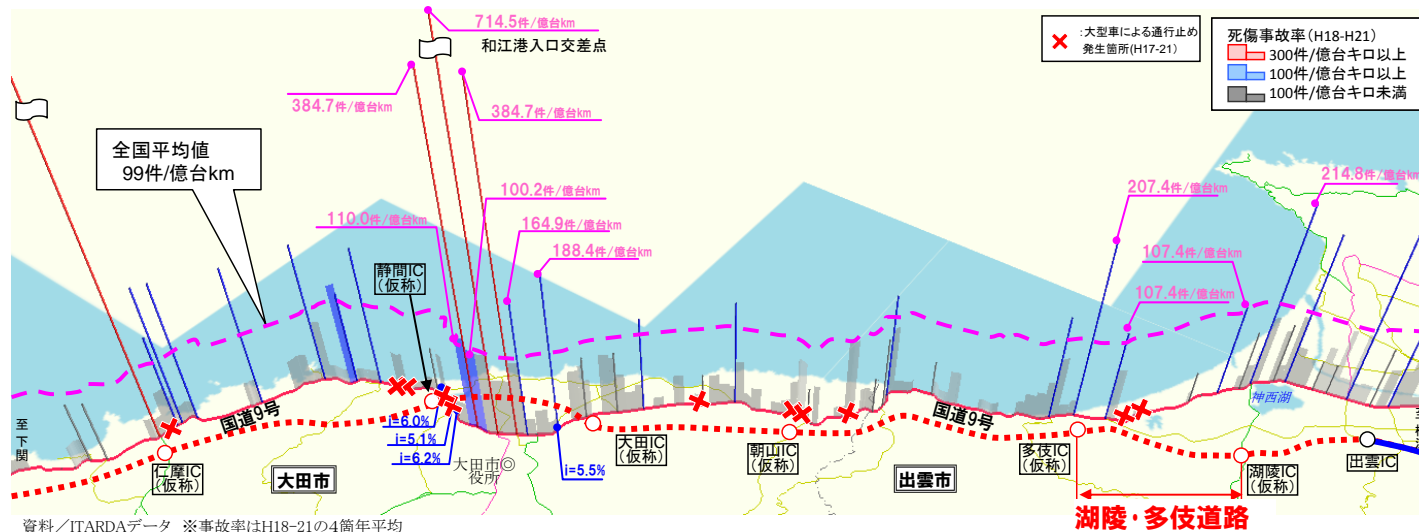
714.5件/億台km
和江港入口交差点
:大型車による通行止め発生箇所(H17-21)
死傷事故率(H18-H21)
300件/億台キロ以上
100件/億台キロ以上
100件/億台キロ未満
384.7件/億台km
384.7件/億台km
全国平均値
99件/億台km
100.2件/億台km
110.0件/億台km
164.9件/億台km
188.4件/億台km
207.4件/億台km
214.8件/億台km
107.4件/億台km
107.4件/億台km
静間IC
(仮称)
国道9号
国道9号
神西湖
至下関
i=6.0%
i=5.1%
i=6.2%
i=5.5%
大田市◎
役所
大田IC
(仮称)
朝山IC
(仮称)
多伎IC
(仮称)
湖陵IC
(仮称)
出雲IC
仁摩IC
(仮称)
大田市
出雲市
湖陵・多伎道路
資料／ITARDAデータ ※事故率はH18-21の4箇年平均